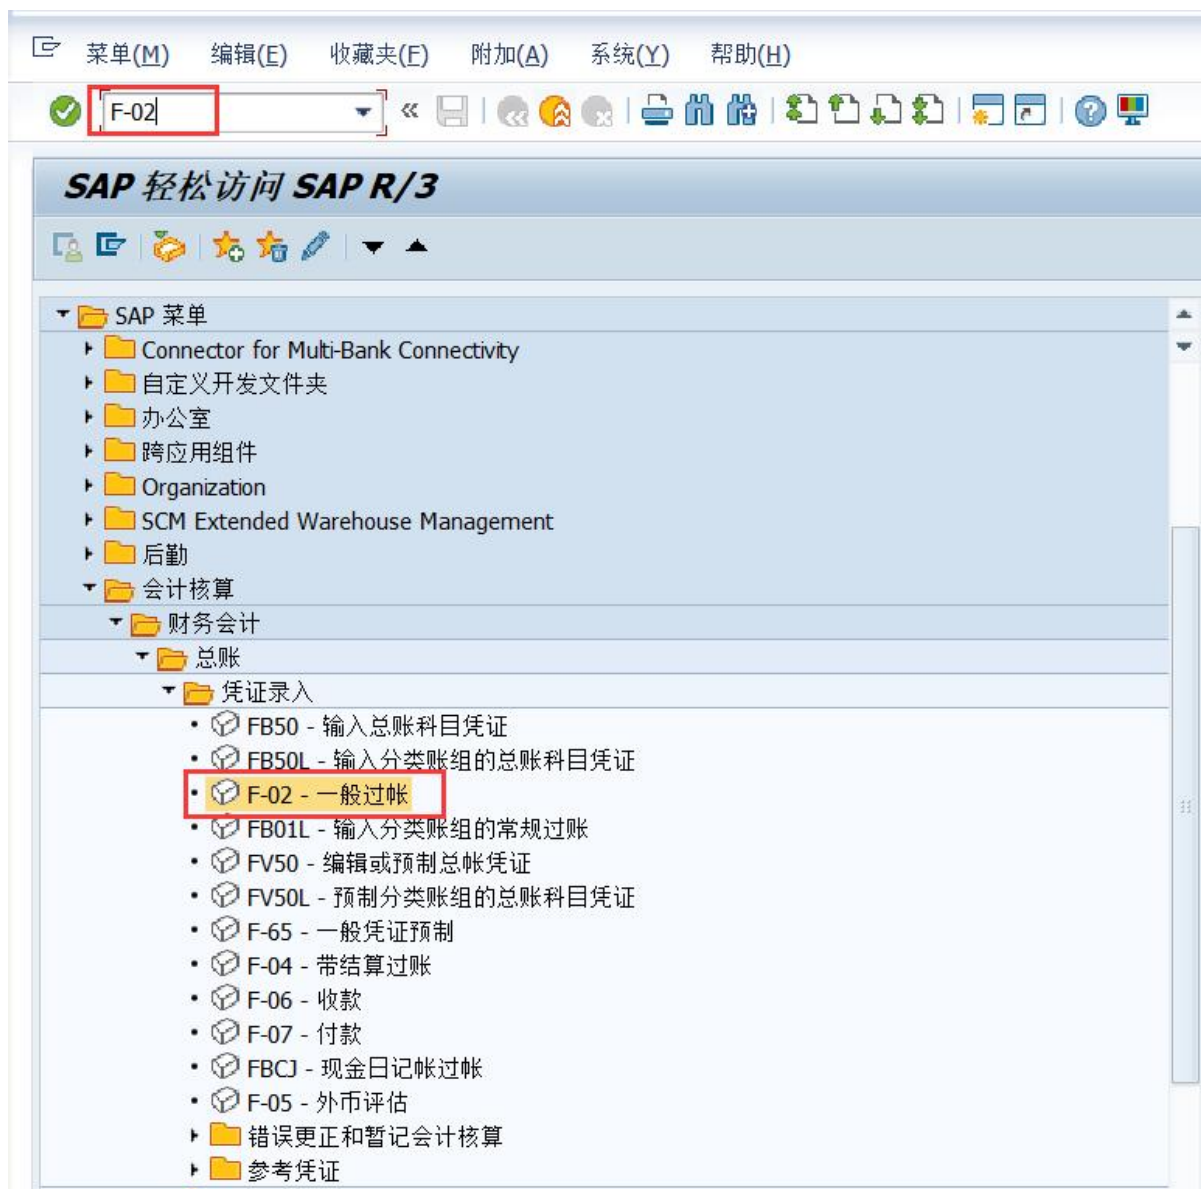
菜单(M) 编辑(E) 收藏夹(F) 附加(A) 系统(Y) 帮助(H)

F-02

SAP 轻松访问 SAP R/3

SAP 菜单
Connector for Multi-Bank Connectivity
自定义开发文件夹
办公室
跨应用组件
Organization
SCM Extended Warehouse Management
后勤
会计核算
财务会计
总账
凭证录入
FB50 - 输入总账科目凭证
FB50L - 输入分类账组的总账科目凭证
F-02 - 一般过帐
FB01L - 输入分类账组的常规过账
FV50 - 编辑或预制总帐凭证
FV50L - 预制分类账组的总账科目凭证
F-65 - 一般凭证预制
F-04 - 带结算过账
F-06 - 收款
F-07 - 付款
FBCJ - 现金日记帐过帐
F-05 - 外币评估
错误更正和暂记会计核算
参考凭证